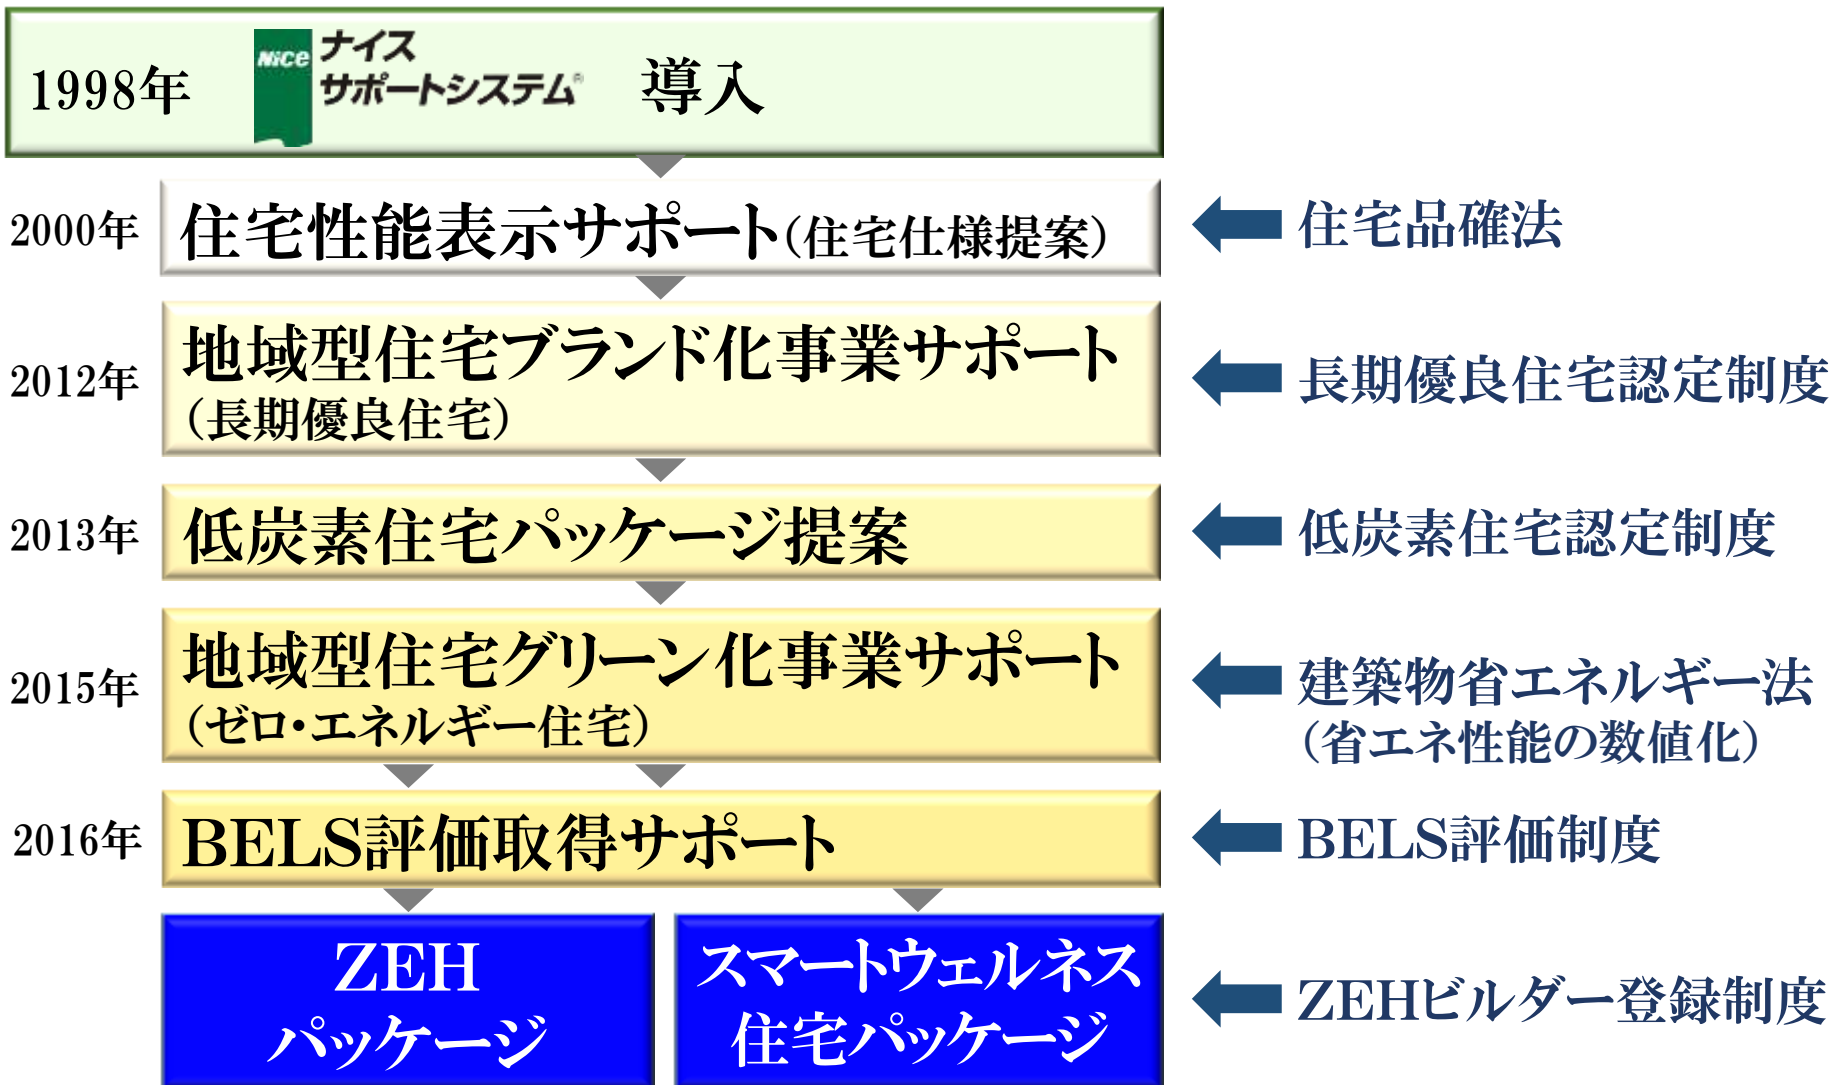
1998年 NiCe ナイスサポートシステム 導入

2000年 住宅性能表示サポート(住宅仕様提案) 住宅品確法

2012年 地域型住宅ブランド化事業サポート(長期優良住宅) 長期優良住宅認定制度

2013年 低炭素住宅パッケージ提案 低炭素住宅認定制度

2015年 地域型住宅グリーン化事業サポート(ゼロ・エネルギー住宅) 建築物省エネルギー法(省エネ性能の数値化)

2016年 BELS評価取得サポート BELS評価制度

ZEH パッケージ

スマートウェルネス 住宅パッケージ

ZEHビルダー登録制度